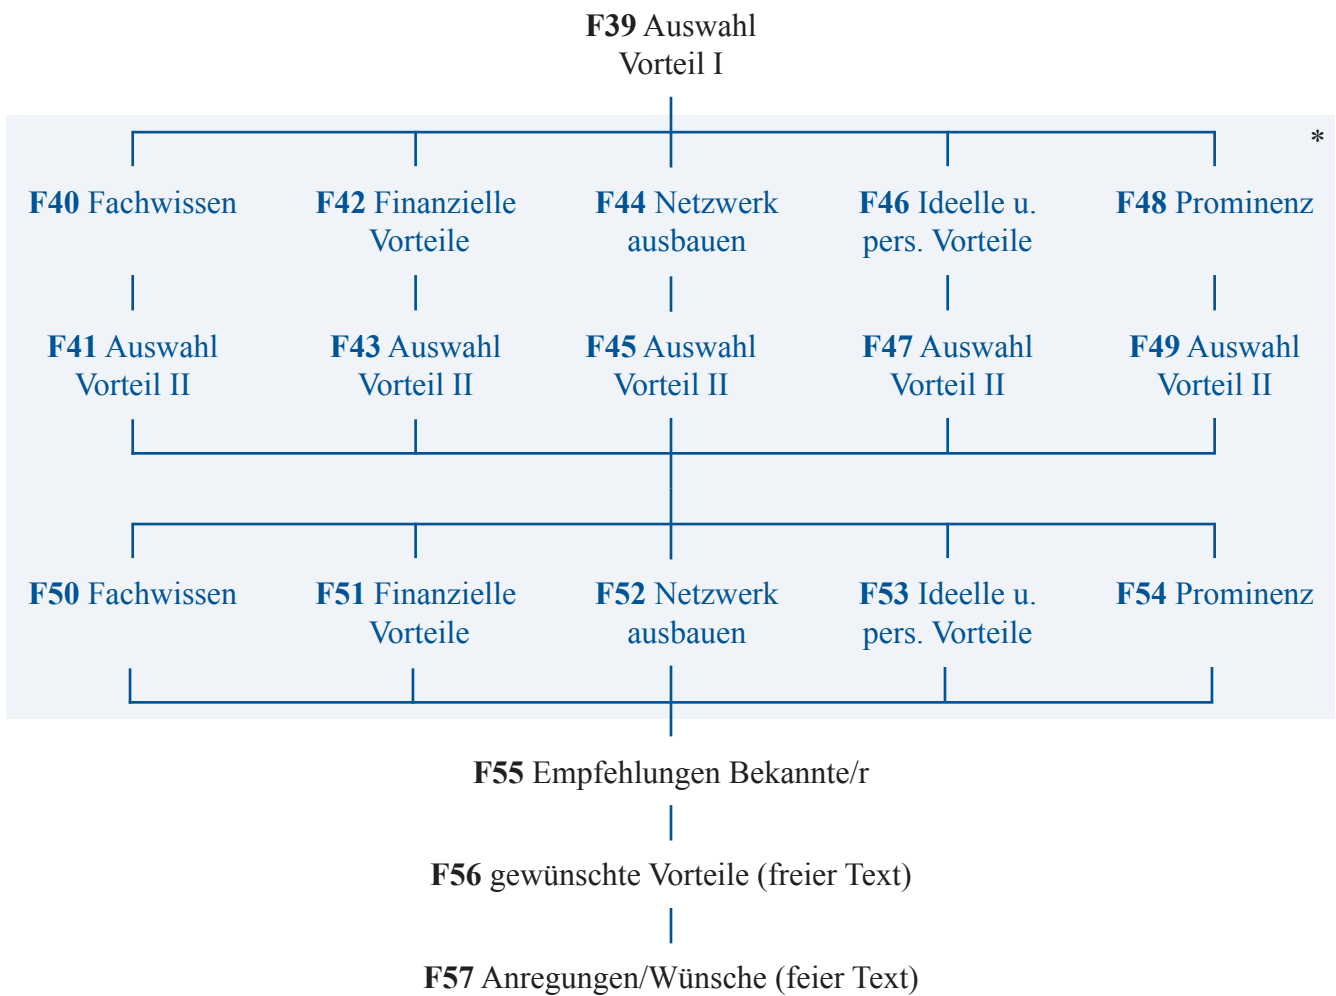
**F39** Auswahl Vorteil I

*

**F40** Fachwissen

**F42** Finanzielle Vorteile

**F44** Netzwerk ausbauen

**F46** Ideelle u. pers. Vorteile

**F48** Prominenz

**F41** Auswahl Vorteil II

**F43** Auswahl Vorteil II

**F45** Auswahl Vorteil II

**F47** Auswahl Vorteil II

**F49** Auswahl Vorteil II

**F50** Fachwissen

**F51** Finanzielle Vorteile

**F52** Netzwerk ausbauen

**F53** Ideelle u. pers. Vorteile

**F54** Prominenz

**F55** Empfehlungen Bekannte/r

**F56** gewünschte Vorteile (freier Text)

**F57** Anregungen/Wünsche (feier Text)